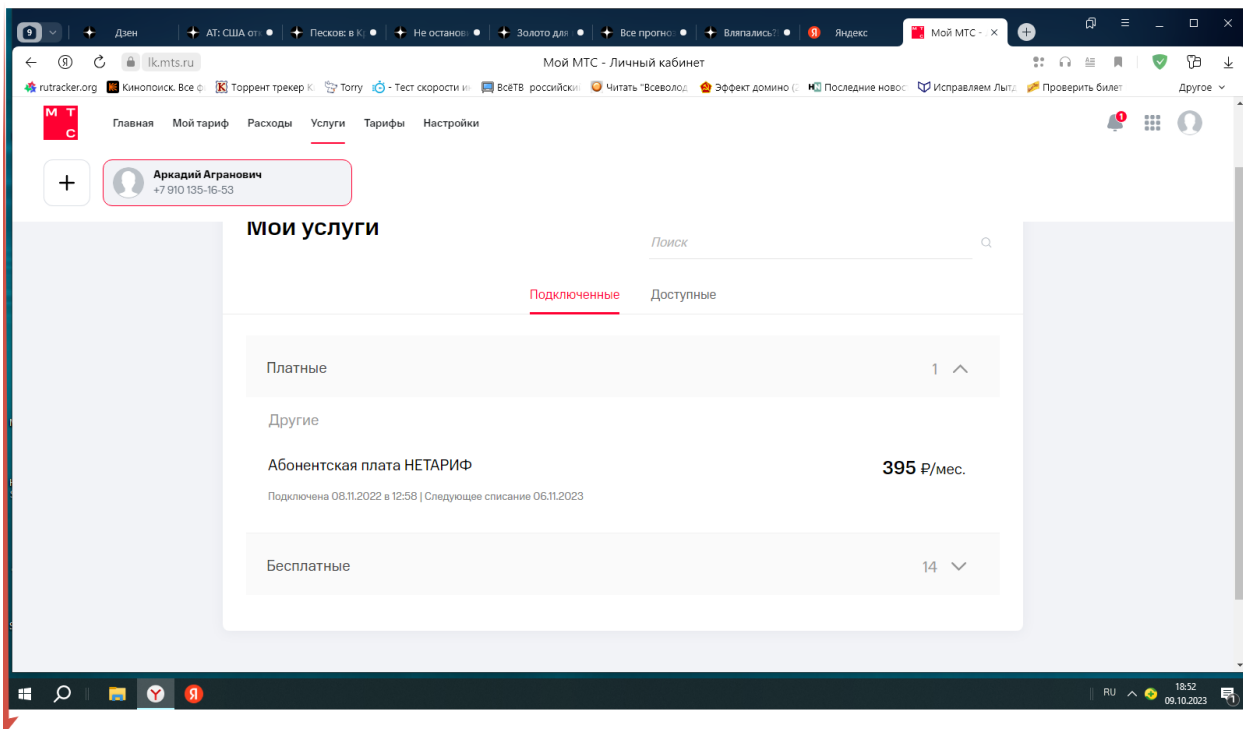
9 Дзен | АТ: США отк | Песков: в К | Не останові | Золото для | Все прогно | Вляпались? | Яндекс | Мой МТС - ×

lk.mts.ru Мой МТС - Личный кабинет

rutracker.org | Кинопоиск. Все ф | Торрент трекер К | Torry | - Тест скорости и | ВсёТВ российски | Читать "Всеволод | Эффект домино ( | Последние новос | Исправляем Лыт | Проверить билет | Другое

М Т С

Главная Мой тариф Расходы Услуги Тарифы Настройки

1

+

Аркадий Агранович
+7 910 135-16-53

Мои услуги

Поиск

Подключенные Доступные

Платные 1

Другие

Абонентская плата НЕТАРИФ 395 ₽/мес.

Подключена 08.11.2022 в 12:58 | Следующее списание 06.11.2023

Бесплатные 14

RU 18:52 09.10.2023